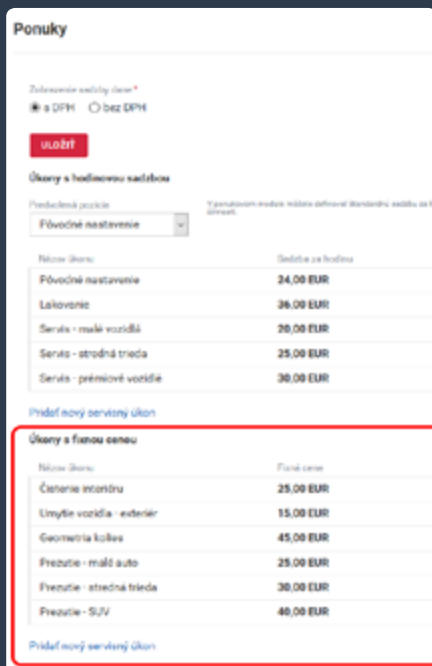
Ponuky

Zobrazenie sadzby cien *
a DPH   bez DPH

ULOŽIŤ

Úkony s hodinovou sadzbou

Predvolená pozícia
Pôvodné nastavenie

V ponukovom module môžete definovať štandardnú sadzbu za h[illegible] zmenit.

| Názov úkonu | Sadzba za hodinu |
|---|---|
| Pôvodné nastavenie | 24,00 EUR |
| Lakovanie | 36,00 EUR |
| Servis - malé vozidlá | 20,00 EUR |
| Servis - stredná trieda | 25,00 EUR |
| Servis - prémiové vozidlé | 30,00 EUR |

Pridať nový servisný úkon

Úkony s fixnou cenou

| Názov úkonu | Fixná cena |
|---|---|
| Čistenie interiéru | 25,00 EUR |
| Umytie vozidla - exteriér | 15,00 EUR |
| Geometria kolies | 45,00 EUR |
| Prezutie - malé auto | 25,00 EUR |
| Prezutie - stredná trieda | 30,00 EUR |
| Prezutie - SUV | 40,00 EUR |

Pridať nový servisný úkon